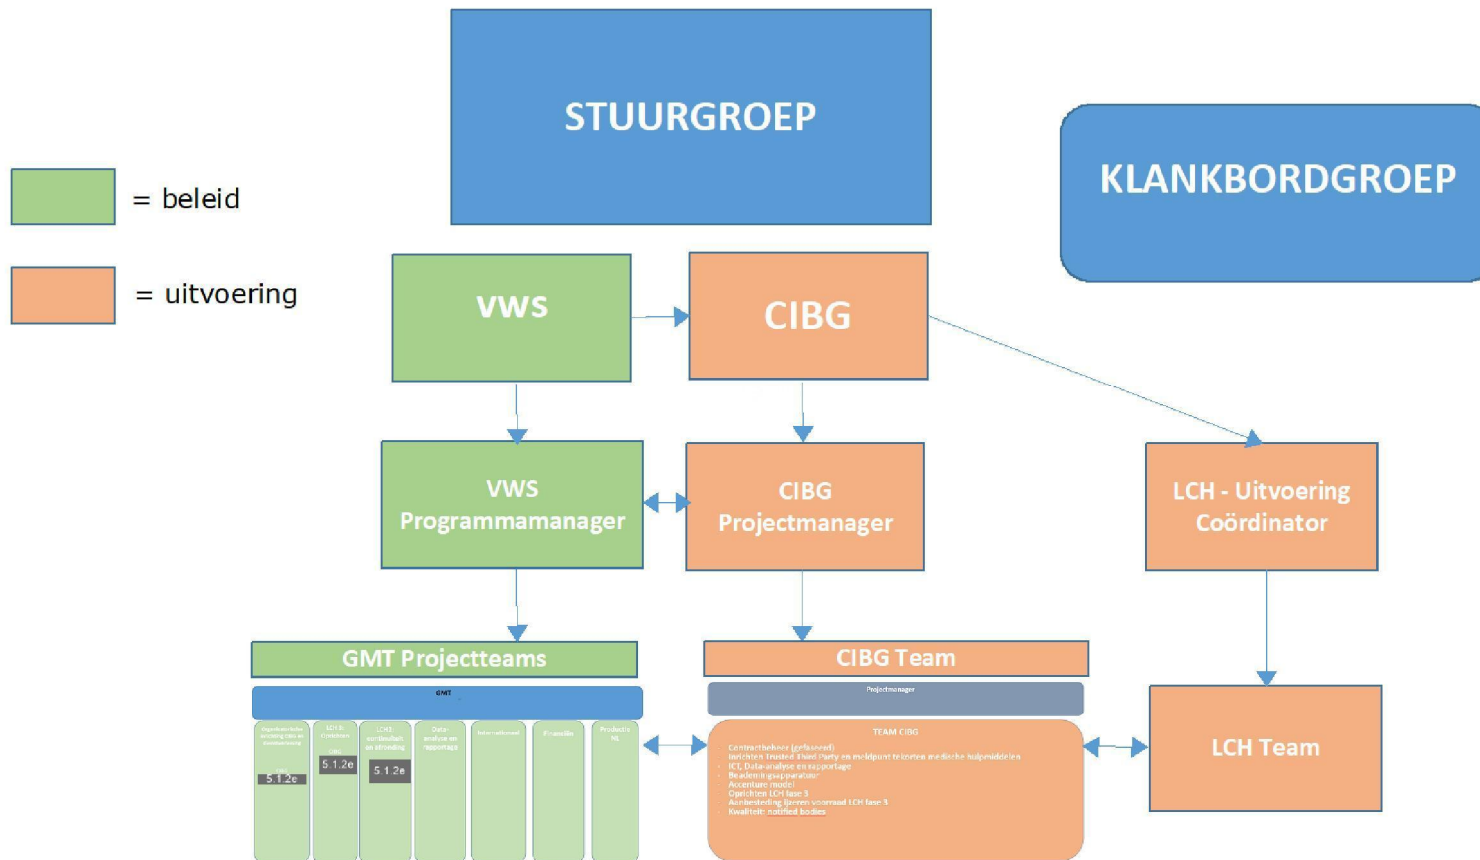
STUURGROEP

KLANKBORDGROEP

= beleid

= uitvoering

VWS

CIBG

VWS Programmamanager

CIBG Projectmanager

LCH - Uitvoering Coördinator

GMT Projectteams

GMT

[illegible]

5.1.2e

LCH & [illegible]

5.1.2e

LCH2 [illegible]

5.1.2e

Data-analyse en rapportage

Internationaal

Financiële

Productie NL

CIBG Team

Projectmanager

TEAM CIBG

Contractbeheer (gefaseerd)
Inrichten Trusted Third Party en meldpunt tekorten medische hulpmiddelen
ICT, Data-analyse en rapportage
Beademingsapparatuur
Accenture model
Oprichten LCH fase 3
Aanbesteding ljzeren voorraad LCH fase 3
Kwaliteit: notified bodies

LCH Team